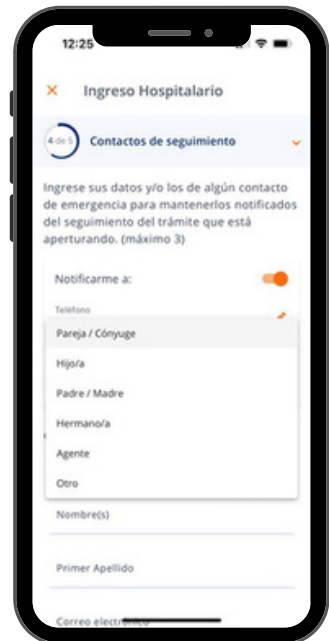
12:25

×  Ingreso Hospitalario

4 de 5  Contactos de seguimiento

Ingrese sus datos y/o los de algún contacto de emergencia para mantenerlos notificados del seguimiento del trámite que está aperturando. (máximo 3)

Notificarme a:

Teléfono

Pareja / Cónyuge
Hijo/a
Padre / Madre
Hermano/a
Agente
Otro

Nombre(s)

Primer Apellido

Correo electr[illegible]